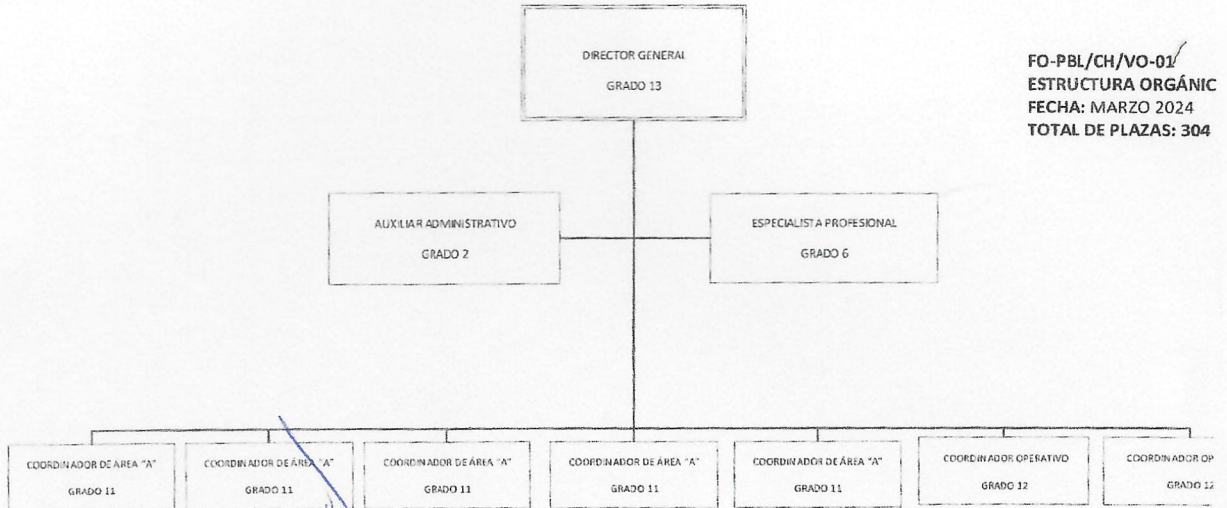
DIRECTOR GENERAL
GRADO 13

FO-PBL/CH/VO-01
ESTRUCTURA ORGÁNIC
FECHA: MARZO 2024
TOTAL DE PLAZAS: 304

AUXILIAR ADMINISTRATIVO
GRADO 2

ESPECIALISTA PROFESIONAL
GRADO 6

COORDINADOR DE AREA "A"
GRADO 11

COORDINADOR DE ÁREA "A"
GRADO 11

COORDINADOR DE ÁREA "A"
GRADO 11

COORDINADOR DE ÁREA "A"
GRADO 11

COORDINADOR DE ÁREA "A"
GRADO 11

COORDINADOR OPERATIVO
GRADO 12

COORDINADOR OP
GRADO 12